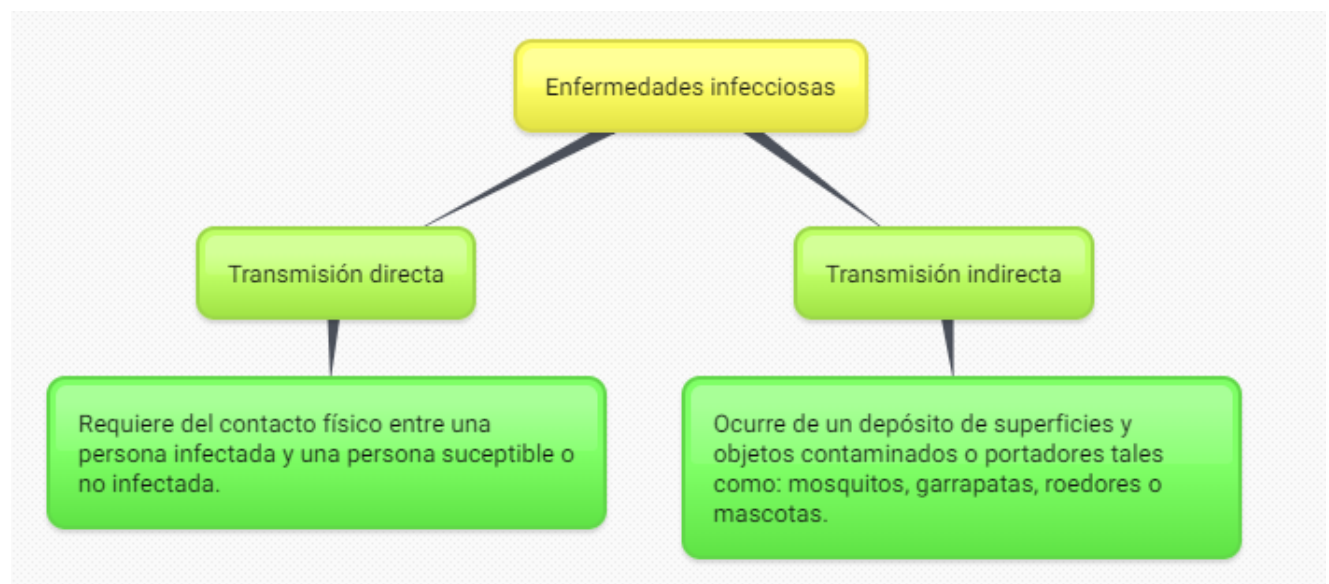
Enfermedades infecciosas

Transmisión directa

Transmisión indirecta

Requiere del contacto físico entre una persona infectada y una persona suceptible o no infectada.

Ocurre de un depósito de superficies y objetos contaminados o portadores tales como: mosquitos, garrapatas, roedores o mascotas.